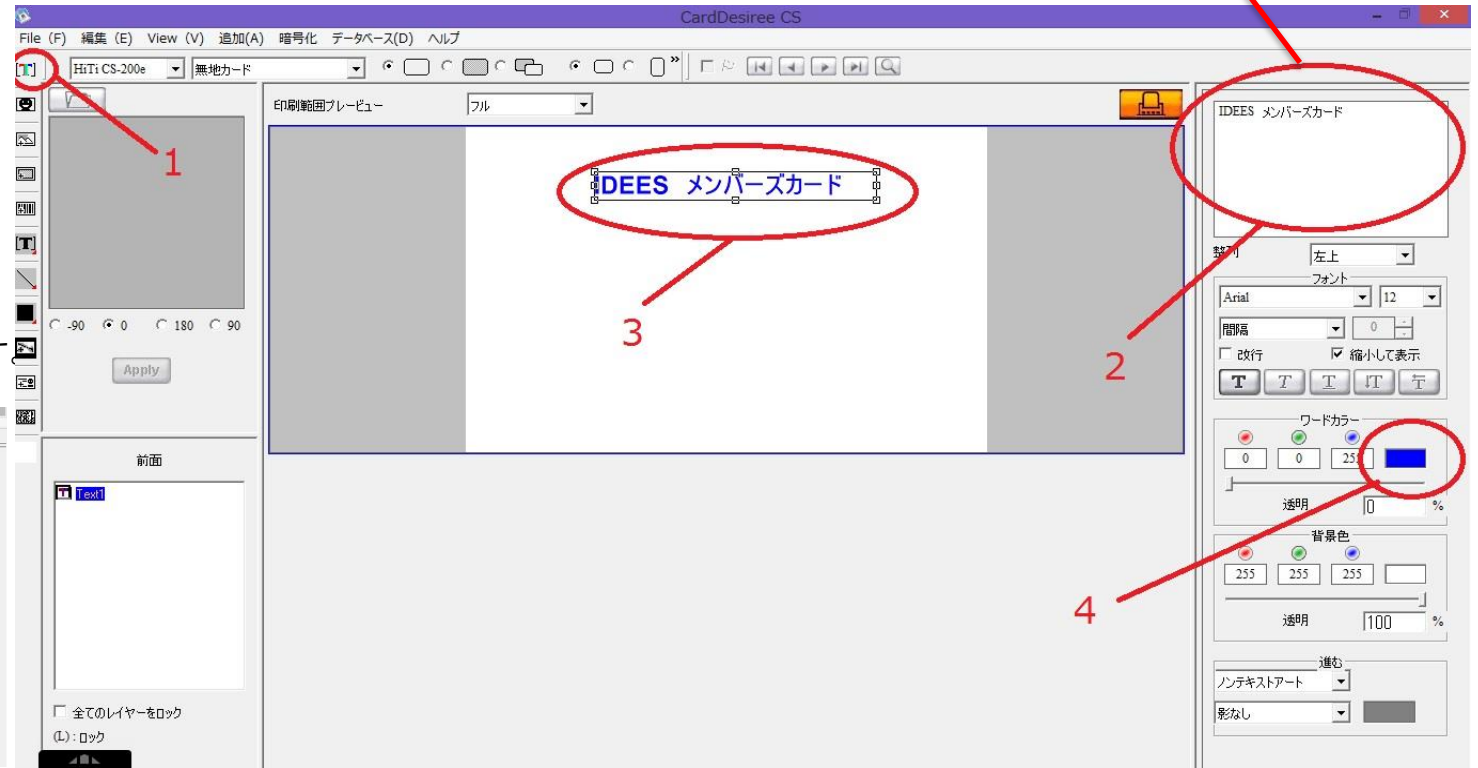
CardDesiree CS

File (F) 編集 (E) View (V) 追加(A) 暗号化 データベース(D) ヘルプ

HiTi CS-200e 無地カード

印刷範囲プレビュー フル

IDEES メンバーズカード

1

3

2

4

-90 0 180 90

Apply

前面

Text1

全てのレイヤーをロック

(L) : ロック

IDEES メンバーズカード

整列 左上

フォント

Arial 12

間隔 0

改行 縮小して表示

ワードカラー

0 0 255

透明 0 %

背景色

255 255 255

透明 100 %

進む

ノンテキストアート

影なし